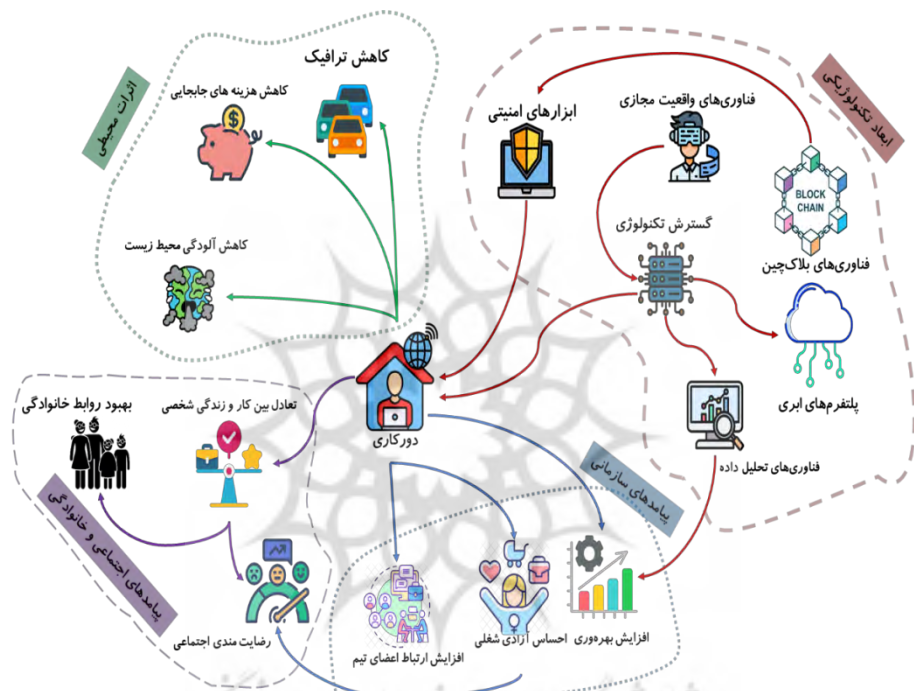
کاهش ترافیک

اثرات محیطی

کاهش هزینه های جابجایی

کاهش آلودگی محیط زیست

ابعاد تکنولوژیکی

فناوری‌های واقعیت مجازی

ابزارهای امنیتی

BLOCK CHAIN

فناوری‌های بلاک‌چین

گسترش تکنولوژی

پلتفرم‌های ابری

فناوری‌های تحلیل داده

دورکاری

تعادل بین کار و زندگی شخصی

بهبود روابط خانوادگی

پیامدهای اجتماعی و خانوادگی

پیامدهای سازمانی

رضایت مندی اجتماعی

افزایش ارتباط اعضای تیم

احساس آزادی شغلی

افزایش بهره‌وری